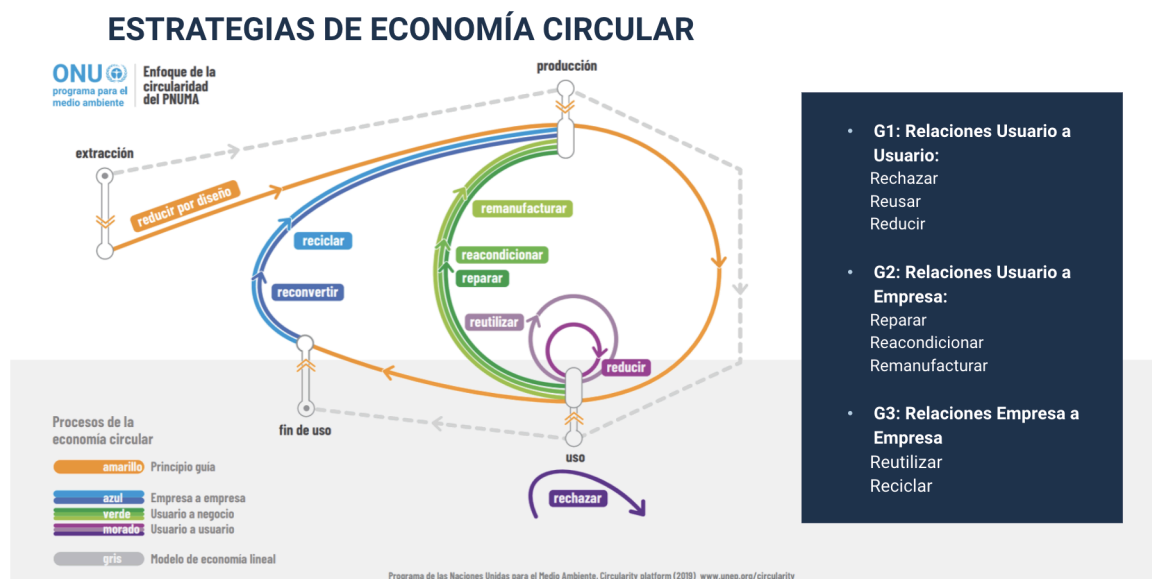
ESTRATEGIAS DE ECONOMÍA CIRCULAR

ONU programa para el medio ambiente | Enfoque de la circularidad del PNUMA

producción

extracción

reducir por diseño

reciclar

reconvertir

remanufacturar

reacondicionar

reparar

reutilizar

reducir

fin de uso

uso

rechazar

Procesos de la economía circular

amarillo Principio guía

azul Empresa a empresa
verde Usuario a negocio
morado Usuario a usuario

gris Modelo de economía lineal

Programa de las Naciones Unidas para el Medio Ambiente. Circularity platform (2019). www.unep.org/circularity

• G1: Relaciones Usuario a Usuario:
Rechazar
Reusar
Reducir

• G2: Relaciones Usuario a Empresa:
Reparar
Reacondicionar
Remanufacturar

• G3: Relaciones Empresa a Empresa
Reutilizar
Reciclar